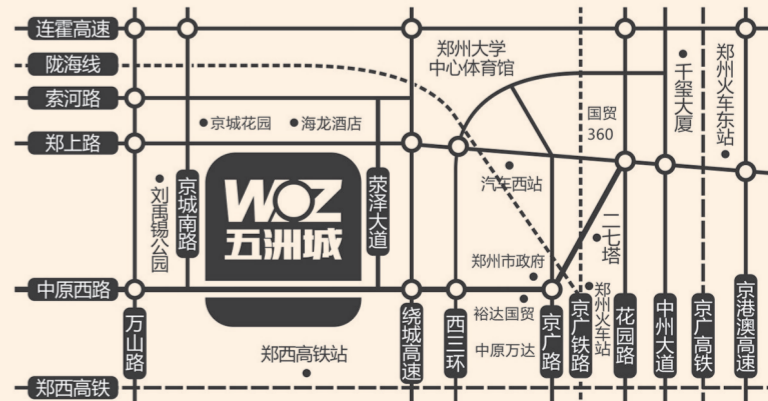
连霍高速
陇海线
索河路
郑上路
中原西路
郑西高铁
郑州大学中心体育馆
京城花园
海龙酒店
刘禹锡公园
京城南路
荥泽大道
WOZ
五洲城
万山路
郑西高铁站
绕城高速
西三环
汽车西站
郑州市政府
裕达国贸
中原万达
京广路
京广铁路
郑州火车站
二七塔
国贸360
千玺大厦
郑州火车东站
花园路
中州大道
京广高铁
京港澳高速